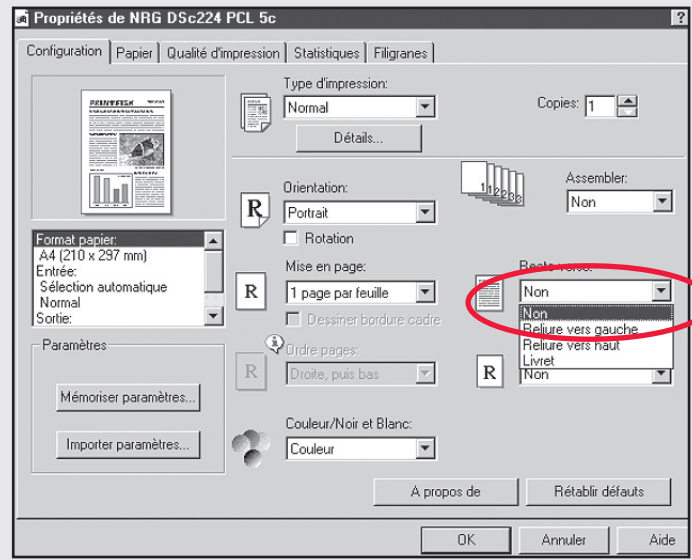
Propriétés de NRG DSc224 PCL 5c

?

Configuration | Papier | Qualité d'impression | Statistiques | Filigranes

Type d'impression:
Normal
Détails...

Copies: 1

Assembler:
Non

Orientation:
Portrait
Rotation

Format papier:
A4 (210 x 297 mm)
Entrée:
Sélection automatique
Normal
Sortie:

Mise en page:
1 page par feuille
Dessiner bordure cadre

Recto verso:
Non
Non
Reliure vers gauche
Reliure vers haut
Livret

Paramètres
Mémoriser paramètres...
Importer paramètres...

Ordre pages:
Droite, puis bas

Non

Couleur/Noir et Blanc:
Couleur

A propos de
Rétablir défauts

OK
Annuler
Aide